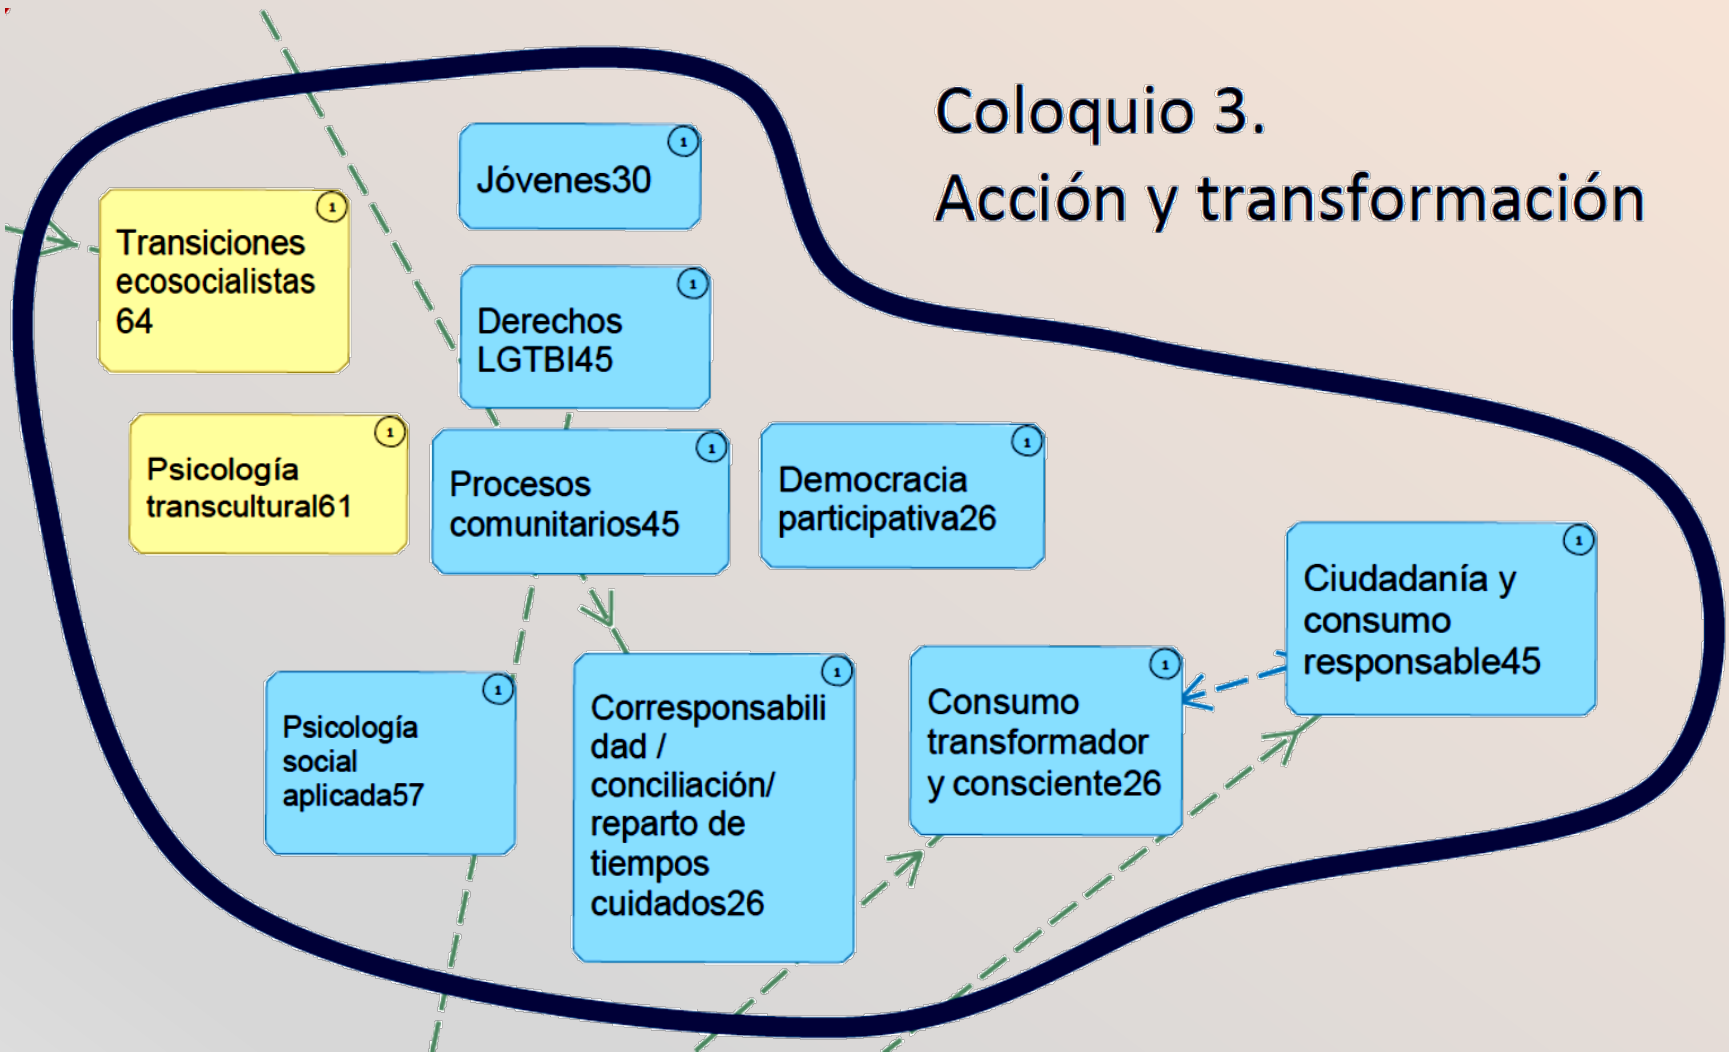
Coloquio 3.
Acción y transformación

1
Transiciones ecosocialistas 64

1
Jóvenes30

1
Derechos LGTBI45

1
Psicología transcultural61

1
Procesos comunitarios45

1
Democracia participativa26

1
Ciudadanía y consumo responsable45

1
Psicología social aplicada57

1
Corresponsabilidad / conciliación/ reparto de tiempos cuidados26

1
Consumo transformador y consciente26